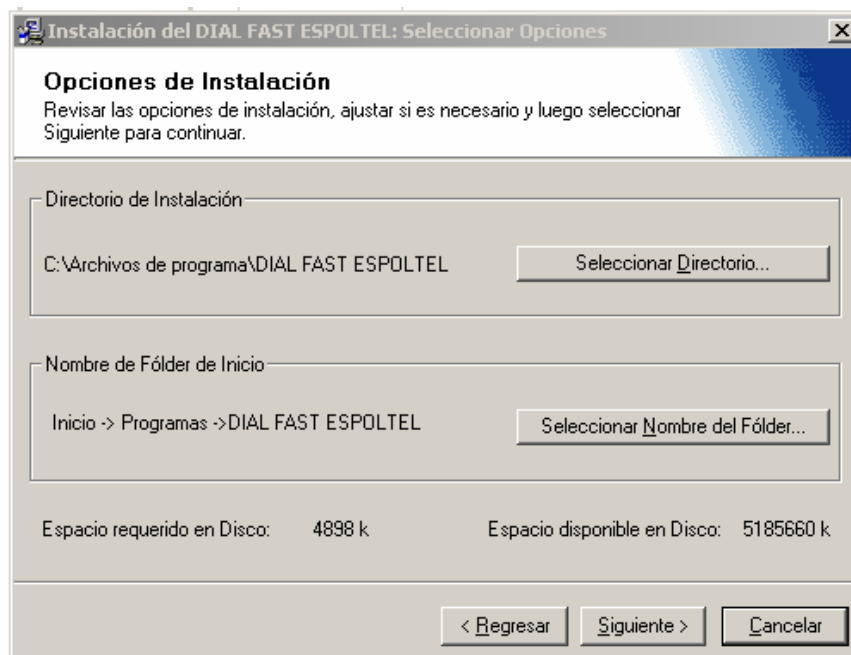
Instalación del DIAL FAST ESPOLTEL: Seleccionar Opciones

X

Opciones de Instalación

Revisar las opciones de instalación, ajustar si es necesario y luego seleccionar Siguiente para continuar.

Directorio de Instalación

C:\Archivos de programa\DIAL FAST ESPOLTEL

Seleccionar Directorio...

Nombre de Fólder de Inicio

Inicio -> Programas ->DIAL FAST ESPOLTEL

Seleccionar Nombre del Fólder...

Espacio requerido en Disco: 4898 k

Espacio disponible en Disco: 5185660 k

< Regresar

Siguiente >

Cancelar